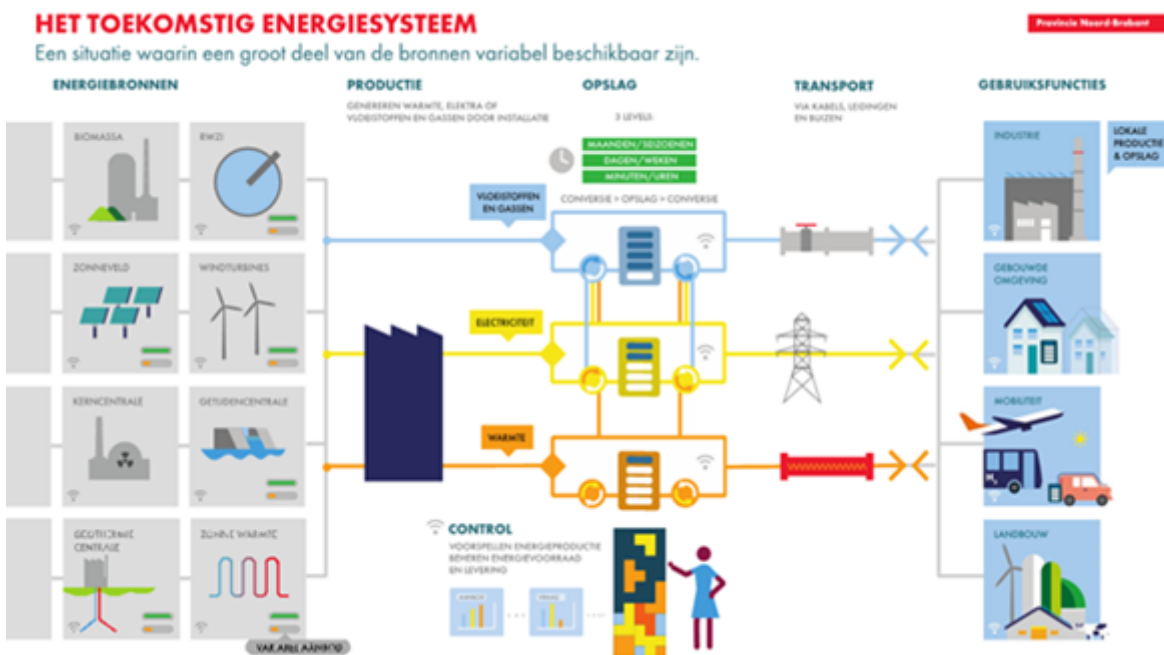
HET TOEKOMSTIG ENERGIESYSTEEM

Een situatie waarin een groot deel van de bronnen variabel beschikbaar zijn.

Provincie Noord-Brabant

ENERGIEBRONNEN

BIOMASSA

RWZI

ZONNEVELD

WINDTURBINES

KERNCENTRALE

GETIJDENCENTRALE

GEOTHERMIE CENTRALE

ZONNE WARMTE

VARIABEL AANBOD

PRODUCTIE

GENEREREN WARMTE, ELEKTRA OF VLOEISTOFFEN EN GASSEN DOOR INSTALLATIE

OPSLAG

3 LEVELS

MAANDEN/SEIZOENEN

DAGEN/WEKEN

MINUTEN/UREN

VLOEISTOFFEN EN GASSEN

CONVERSIE > OPSLAG > CONVERSIE

ELECTRICITEIT

WARMTE

CONTROL

VOORSPELLEN ENERGIEPRODUCTIE BEHEREN ENERGIEVOORRAAD EN LEVERING

TRANSPORT

VIA KABELS, LEIDINGEN EN BUIZEN

GEBRUIKSFUNCTIES

INDUSTRIE

LOKALE PRODUCTIE & OPSLAG

GEBOUWDE OMGEVING

MOBILITEIT

LANDBOUW